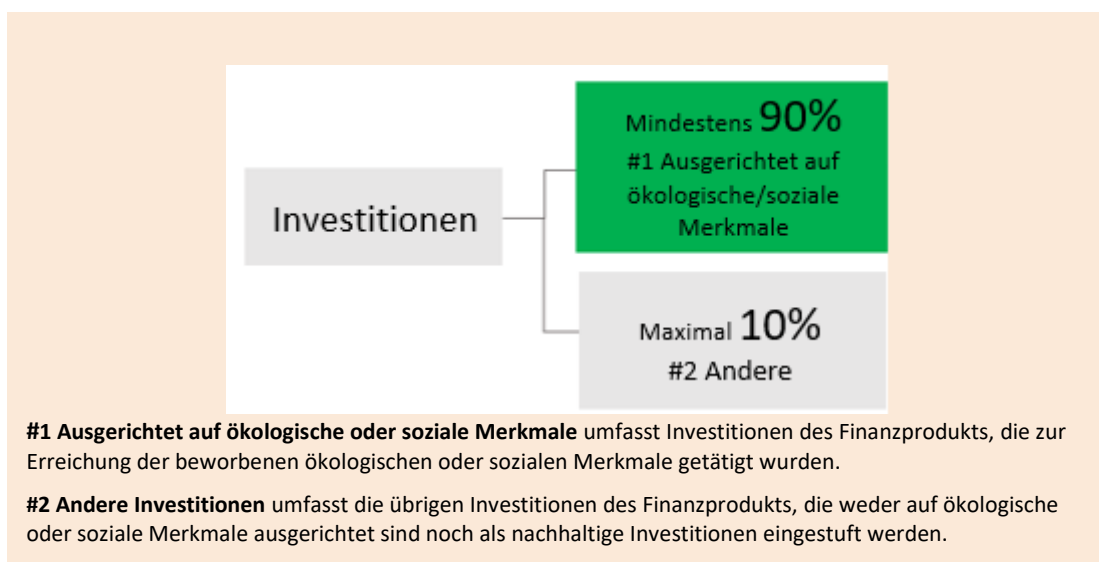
Investitionen

Mindestens 90%
#1 Ausgerichtet auf ökologische/soziale Merkmale

Maximal 10%
#2 Andere

**#1 Ausgerichtet auf ökologische oder soziale Merkmale** umfasst Investitionen des Finanzprodukts, die zur Erreichung der beworbenen ökologischen oder sozialen Merkmale getätigt wurden.

**#2 Andere Investitionen** umfasst die übrigen Investitionen des Finanzprodukts, die weder auf ökologische oder soziale Merkmale ausgerichtet sind noch als nachhaltige Investitionen eingestuft werden.